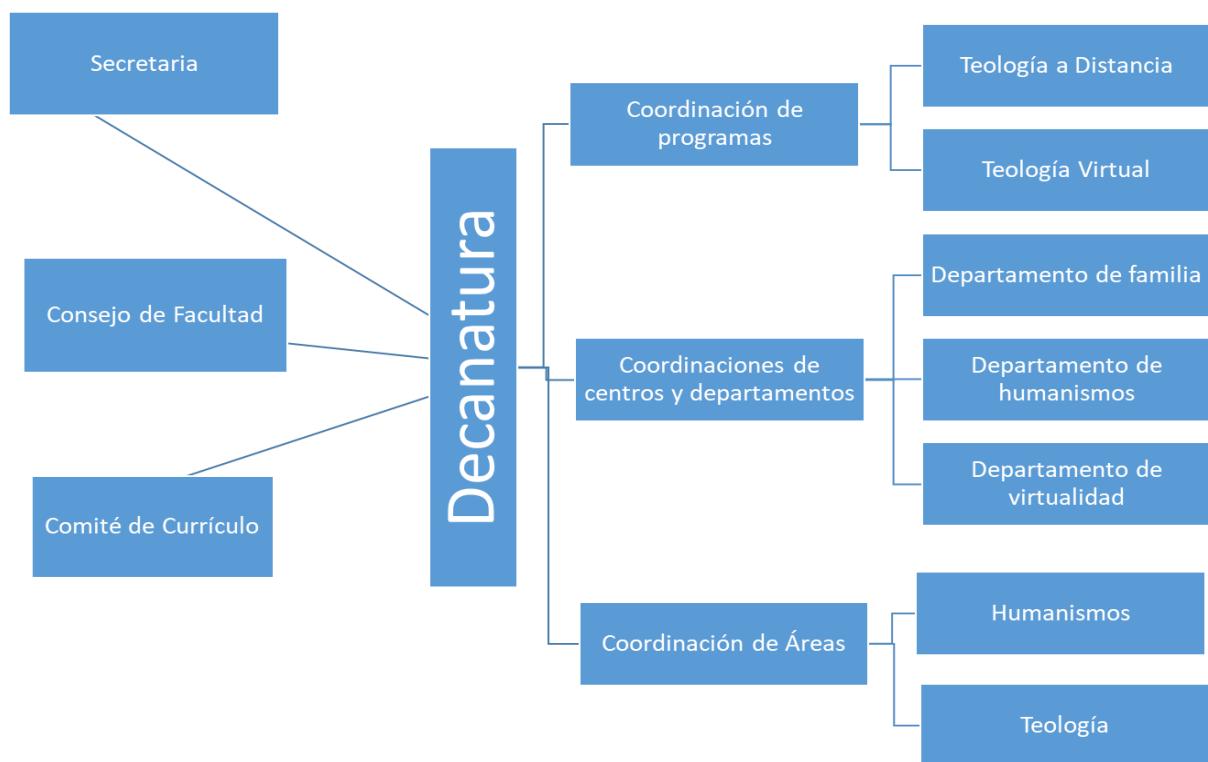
Secretaria

Consejo de Facultad

Comité de Currículo

Decanatura

Coordinación de programas

Teología a Distancia

Teología Virtual

Coordinaciones de centros y departamentos

Departamento de familia

Departamento de humanismos

Departamento de virtualidad

Coordinación de Áreas

Humanismos

Teología